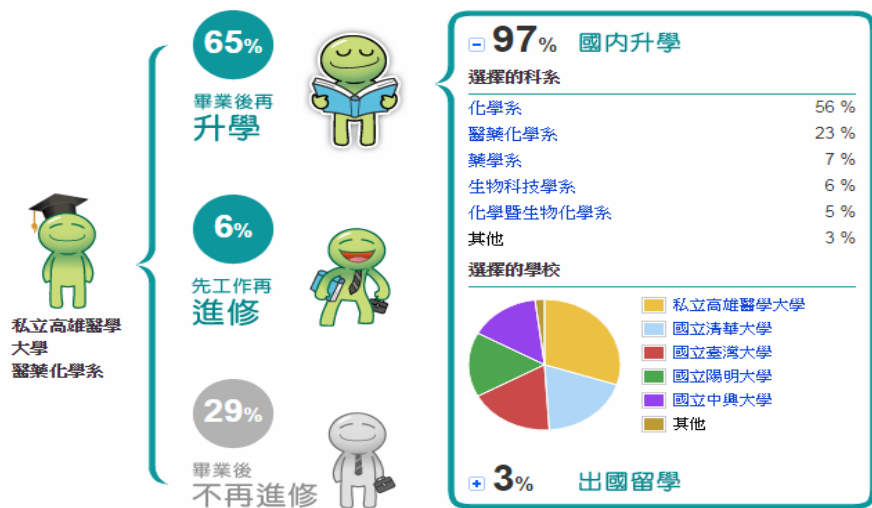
私立高雄醫學大學
醫藥化學系

65%
畢業後再
升學

6%
先工作再
進修

29%
畢業後
不再進修

− 97% 國內升學

選擇的科系

| | |
|---|---|
| 化學系 | 56 % |
| 醫藥化學系 | 23 % |
| 藥學系 | 7 % |
| 生物科技學系 | 6 % |
| 化學暨生物化學系 | 5 % |
| 其他 | 3 % |

選擇的學校

私立高雄醫學大學
國立清華大學
國立臺灣大學
國立陽明大學
國立中興大學
其他

+ 3% 出國留學